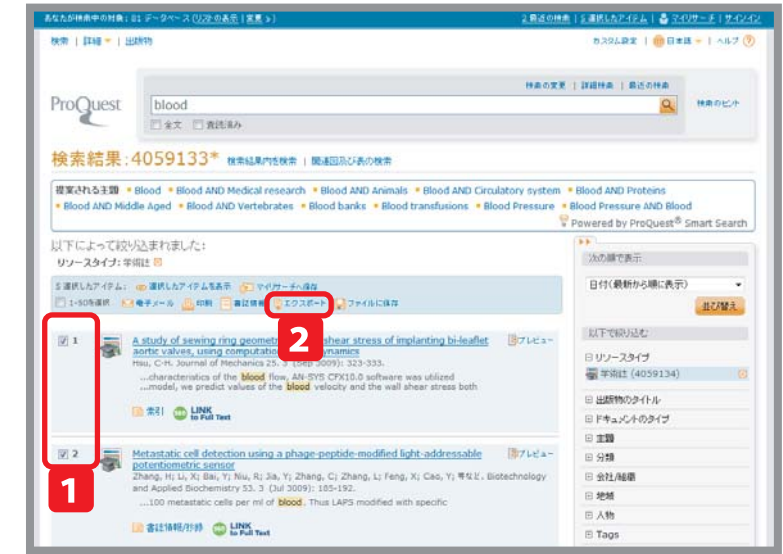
あなたが検索中の対象：81 データベース (リストの表示 | 変更 ») 　1 最近の検索 | 5 選択したアイテム | マイリサーチ | サインイン

検索 | 詳細 | 出版物 　カスタム設定 | 日本語 | ヘルプ

ProQuest

検索の変更 | 詳細検索 | 最近の検索

blood

全文 　査読済み

検索のヒント

検索結果：4059133* 検索結果内を検索 | 関連図版と表の検索

提案される主題 • Blood • Blood AND Medical research • Blood AND Animals • Blood AND Circulatory system • Blood AND Proteins • Blood AND Middle Aged • Blood AND Vertebrates • Blood banks • Blood transfusions • Blood Pressure • Blood Pressure AND Blood

Powered by ProQuest® Smart Search

以下によって絞り込まれました：

リソースタイプ：学術誌

5 選択したアイテム： 選択したアイテムを表示 マイリサーチへ保存

1-50を選択 電子メール 印刷 書誌情報 エクスポート ファイルに保存

2

1 A study of sewing ring geometry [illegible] shear stress of implanting bi-leaflet aortic valves, using computation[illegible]dynamics

Hsu, C-H. Journal of Mechanics 25. 3 (Sep 2009): 323-333.

...characteristics of the blood flow, AN-SYS CFX10.0 software was utilized ...model, we predict values of the blood velocity and the wall shear stress both

プレビュー

索引 LINK to Full Text

2 Metastatic cell detection using a phage-peptide-modified light-addressable potentiometric sensor

Zhang, H; Li, X; Bai, Y; Niu, R; Jia, Y; Zhang, C; Zhang, L; Feng, X; Cao, Y; 等など. Biotechnology and Applied Biochemistry 53. 3 (Jul 2009): 185-192.

...100 metastatic cells per ml of blood. Thus LAPS modified with specific

プレビュー

書誌情報/抄録 LINK to Full Text

1

次の順で表示

日付(最新から順に表示)

並び替え

以下で絞り込む

リソースタイプ

学術誌 (4059134)

出版物のタイトル

ドキュメントのタイプ

主題

分類

会社/組織

地域

人物

Tags